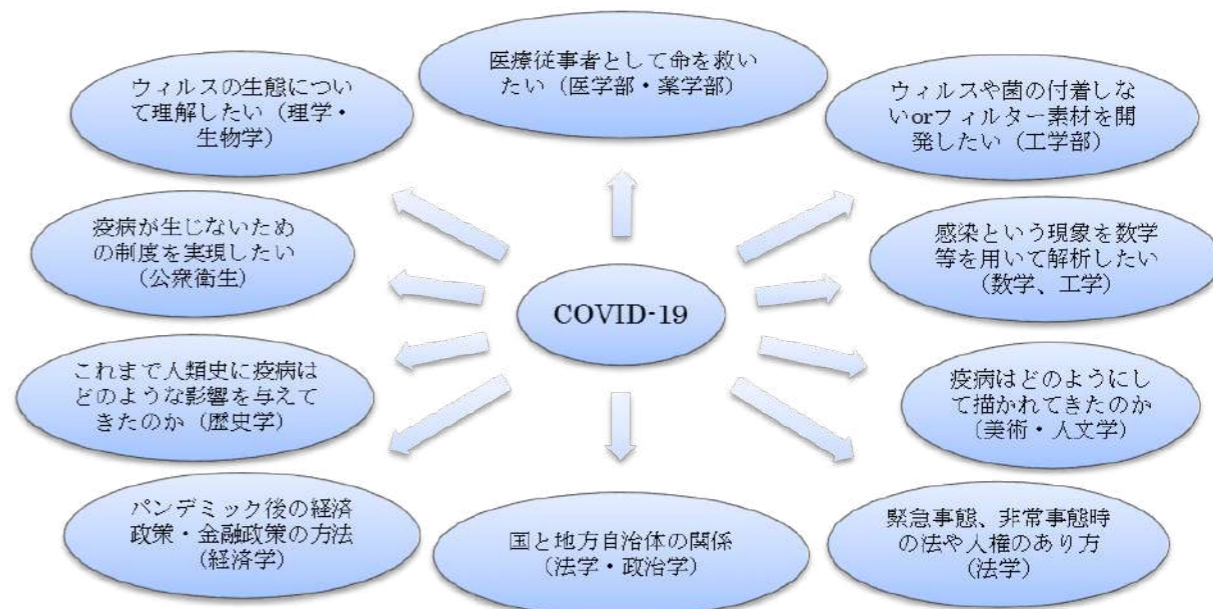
医療従事者として命を救いたい（医学部・薬学部）

ウィルスの生態について理解したい（理学・生物学）

ウィルスや菌の付着しないorフィルター素材を開発したい（工学部）

疫病が生じないための制度を実現したい（公衆衛生）

COVID-19

感染という現象を数学等を用いて解析したい（数学、工学）

これまで人類史に疫病はどのような影響を与えてきたのか（歴史学）

疫病はどのようにして描かれてきたのか〔美術・人文学）

パンデミック後の経済政策・金融政策の方法（経済学）

国と地方自治体の関係（法学・政治学）

緊急事態、非常事態時の法や人権のあり方（法学）